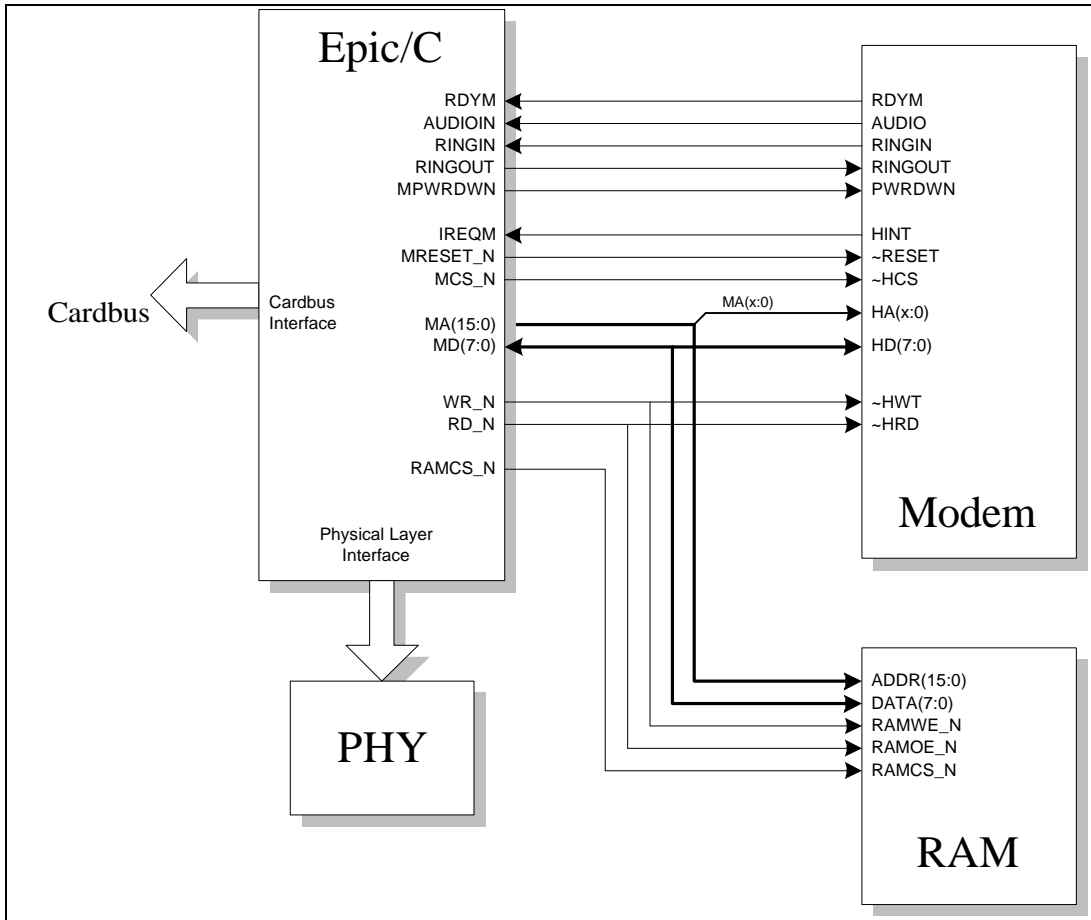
Epic/C

RDYM
AUDIOIN
RINGIN
RINGOUT
MPWRDWN

IREQM
MRESET_N
MCS_N

Cardbus

Cardbus Interface

MA(15:0)
MD(7:0)

WR_N
RD_N

RAMCS_N

Physical Layer Interface

PHY

RDYM
AUDIO
RINGIN
RINGOUT
PWRDWN

HINT
~RESET
~HCS

MA(x:0)

HA(x:0)
HD(7:0)

~HWT
~HRD

Modem

ADDR(15:0)
DATA(7:0)
RAMWE_N
RAMOE_N
RAMCS_N

RAM